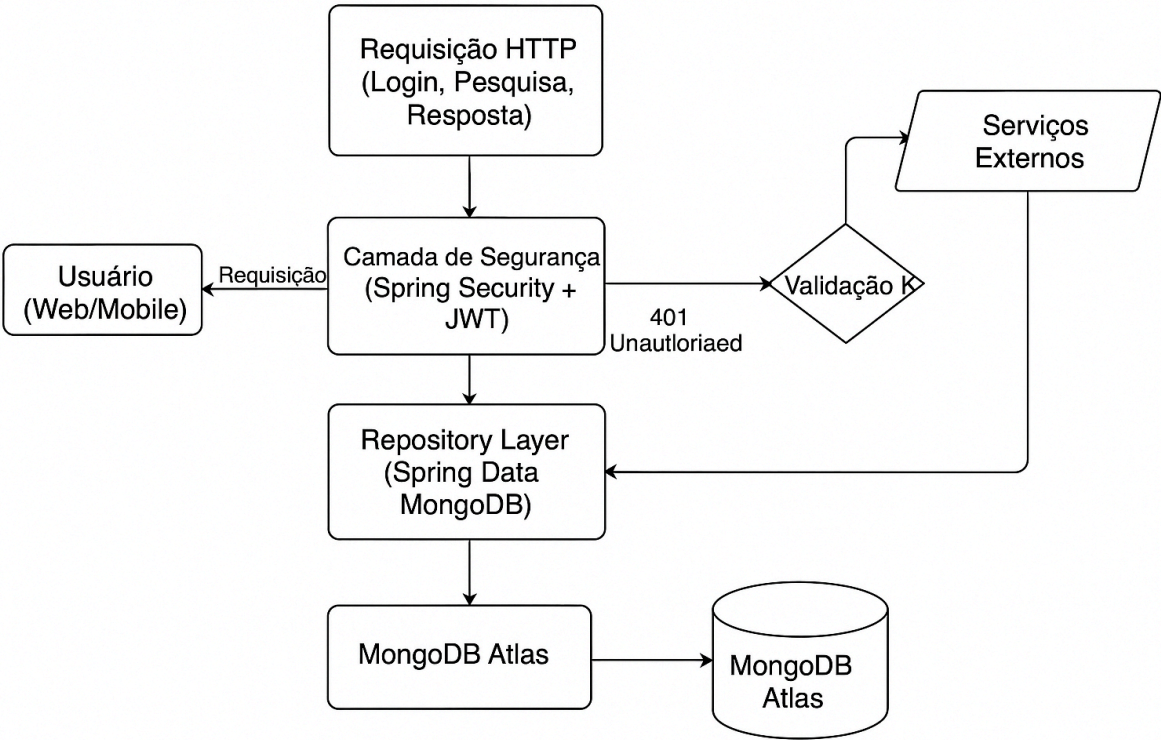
Requisição HTTP (Login, Pesquisa, Resposta)

Serviços Externos

Usuário (Web/Mobile)

Requisição

Camada de Segurança (Spring Security + JWT)

Validação K

401 Unautloriaed

Repository Layer (Spring Data MongoDB)

MongoDB Atlas

MongoDB Atlas